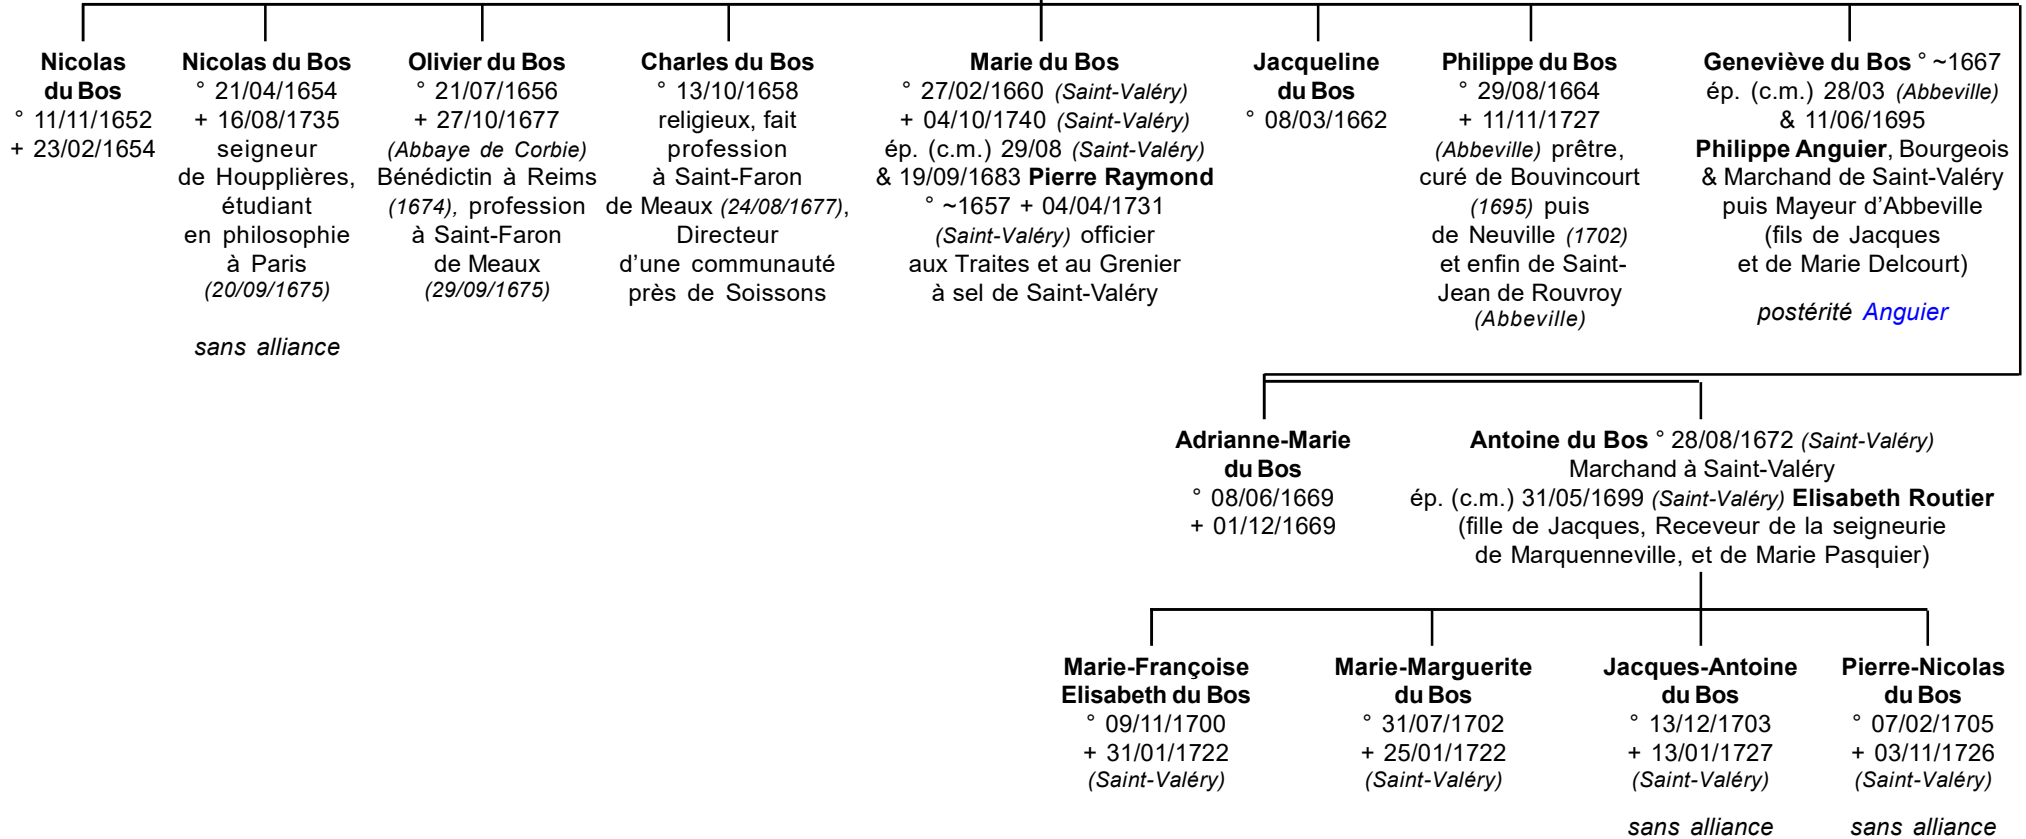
**Nicolas du Bos**
° 11/11/1652
+ 23/02/1654

**Nicolas du Bos**
° 21/04/1654
+ 16/08/1735
seigneur de Houpplières, étudiant en philosophie à Paris *(20/09/1675)*

*sans alliance*

**Olivier du Bos**
° 21/07/1656
+ 27/10/1677
*(Abbaye de Corbie)*
Bénédictin à Reims *(1674),* profession à Saint-Faron de Meaux *(29/09/1675)*

**Charles du Bos**
° 13/10/1658
religieux, fait profession à Saint-Faron de Meaux *(24/08/1677)*, Directeur d'une communauté près de Soissons

**Marie du Bos**
° 27/02/1660 *(Saint-Valéry)*
+ 04/10/1740 *(Saint-Valéry)*
ép. (c.m.) 29/08 *(Saint-Valéry)*
& 19/09/1683 **Pierre Raymond**
° ~1657 + 04/04/1731
*(Saint-Valéry)* officier aux Traites et au Grenier à sel de Saint-Valéry

**Jacqueline du Bos**
° 08/03/1662

**Philippe du Bos**
° 29/08/1664
+ 11/11/1727
*(Abbeville)* prêtre, curé de Bouvincourt *(1695)* puis de Neuville *(1702)* et enfin de Saint-Jean de Rouvroy *(Abbeville)*

**Geneviève du Bos** ° ~1667
ép. (c.m.) 28/03 *(Abbeville)*
& 11/06/1695
**Philippe Anguier**, Bourgeois & Marchand de Saint-Valéry puis Mayeur d'Abbeville (fils de Jacques et de Marie Delcourt)

*postérité Anguier*

**Adrianne-Marie du Bos**
° 08/06/1669
+ 01/12/1669

**Antoine du Bos** ° 28/08/1672 *(Saint-Valéry)*
Marchand à Saint-Valéry
ép. (c.m.) 31/05/1699 *(Saint-Valéry)* **Elisabeth Routier**
(fille de Jacques, Receveur de la seigneurie de Marquenneville, et de Marie Pasquier)

**Marie-Françoise Elisabeth du Bos**
° 09/11/1700
+ 31/01/1722
*(Saint-Valéry)*

**Marie-Marguerite du Bos**
° 31/07/1702
+ 25/01/1722
*(Saint-Valéry)*

**Jacques-Antoine du Bos**
° 13/12/1703
+ 13/01/1727
*(Saint-Valéry)*

*sans alliance*

**Pierre-Nicolas du Bos**
° 07/02/1705
+ 03/11/1726
*(Saint-Valéry)*

*sans alliance*